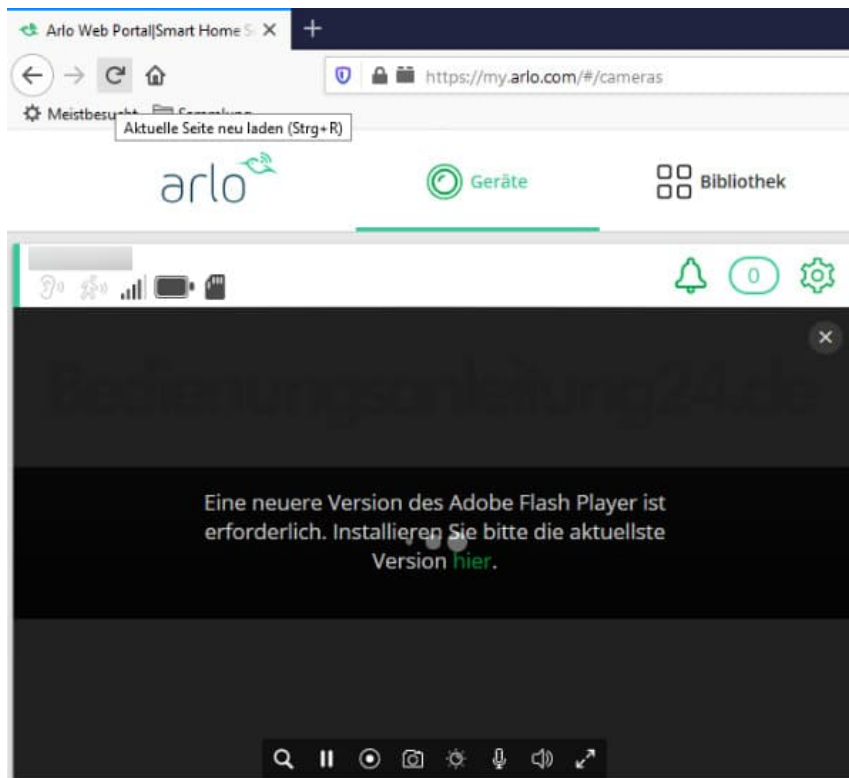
Arlo Web Portal|Smart Home S

https://my.arlo.com/#/cameras

Meistbesu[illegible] Sammlung

Aktuelle Seite neu laden (Strg+R)

arlo

Geräte

Bibliothek

0

Bedienungsanleitung24.de

Eine neuere Version des Adobe Flash Player ist erforderlich. Installieren Sie bitte die aktuellste Version hier.